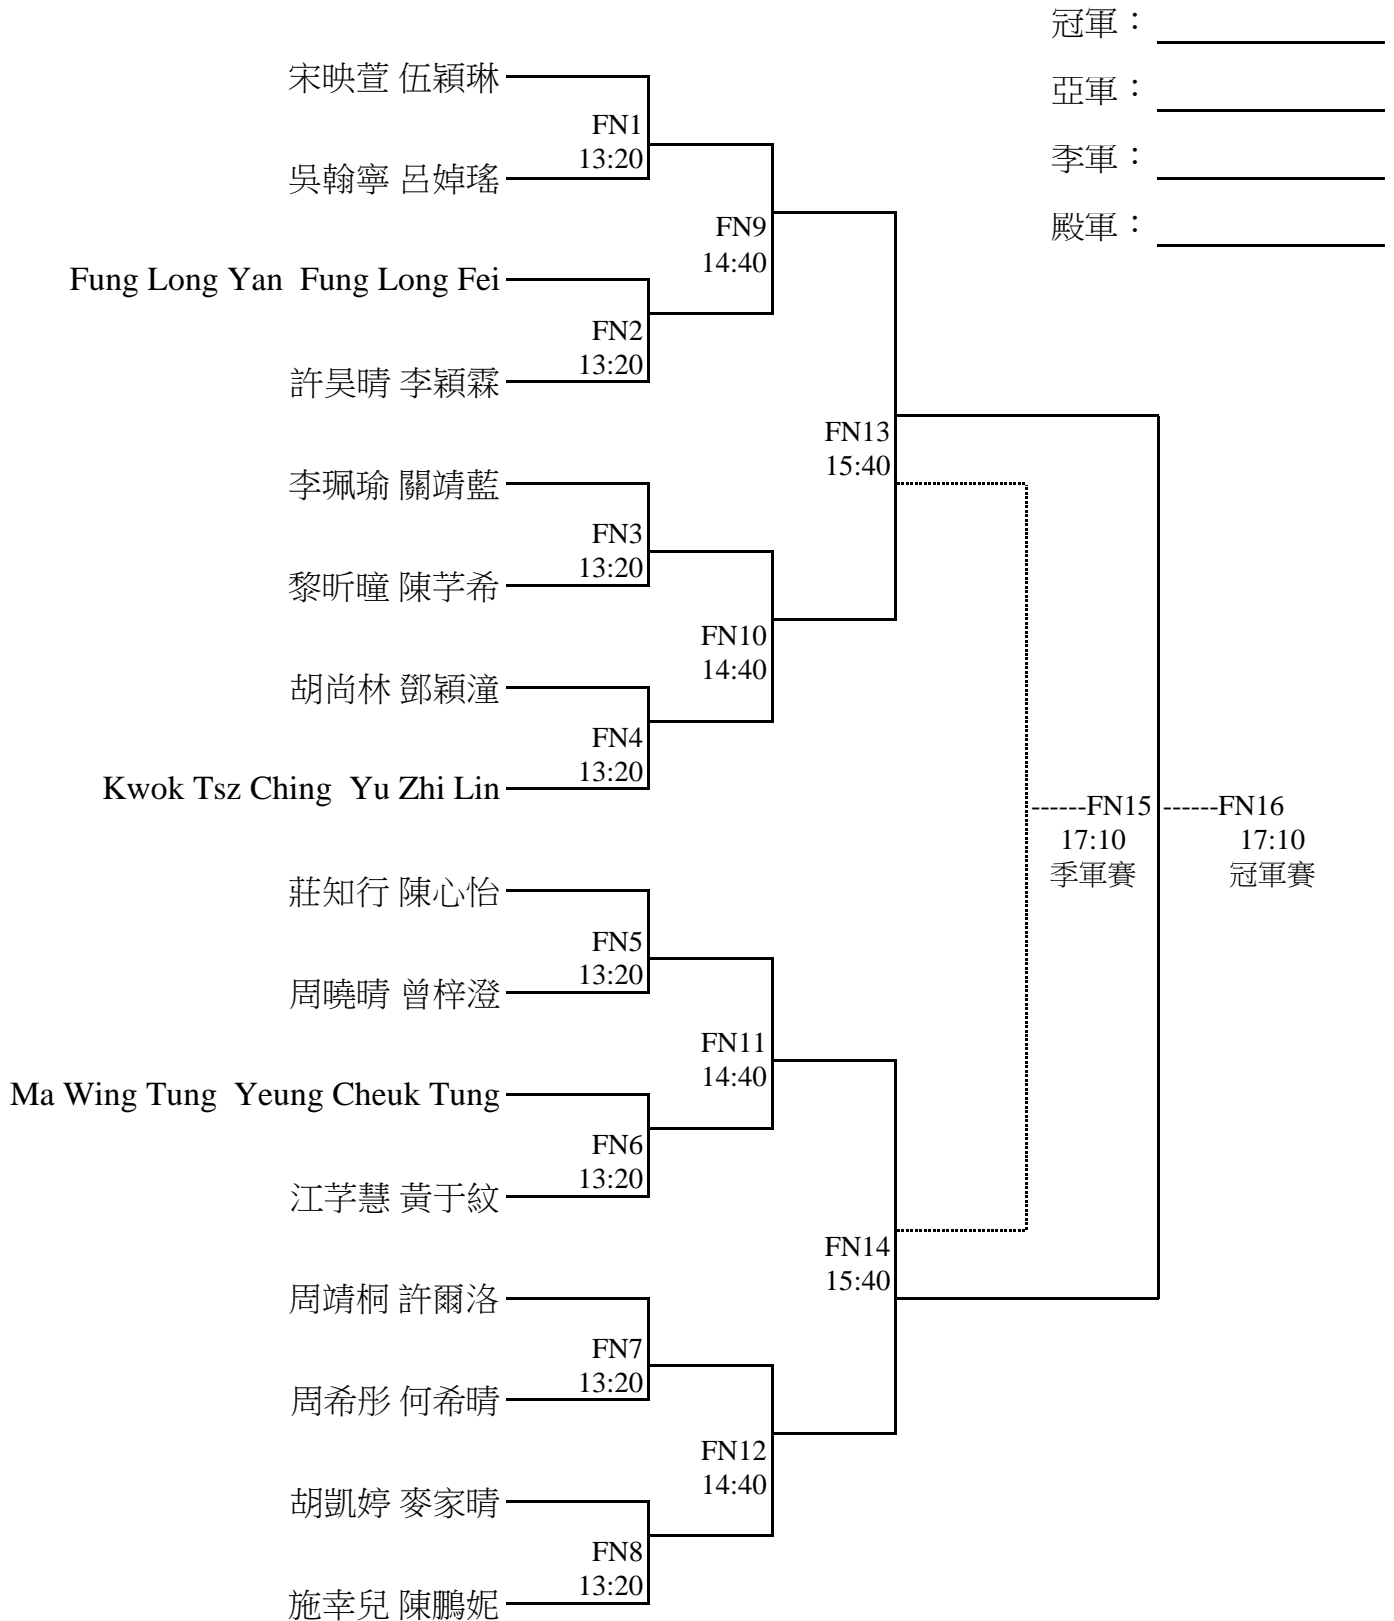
冠軍：
亞軍：
季軍：
殿軍：

宋映萱 伍穎琳
FN1
13:20
吳翰寧 呂婥瑤
FN9
14:40
Fung Long Yan Fung Long Fei
FN2
13:20
許昊晴 李穎霖
FN13
15:40
李珮瑜 關靖藍
FN3
13:20
黎昕曈 陳芓希
FN10
14:40
胡尚林 鄧穎潼
FN4
13:20
Kwok Tsz Ching Yu Zhi Lin
------FN15
17:10
季軍賽
------FN16
17:10
冠軍賽
莊知行 陳心怡
FN5
13:20
周曉晴 曾梓澄
FN11
14:40
Ma Wing Tung Yeung Cheuk Tung
FN6
13:20
江芓慧 黃于紋
FN14
15:40
周靖桐 許爾洛
FN7
13:20
周希彤 何希晴
FN12
14:40
胡凱婷 麥家晴
FN8
13:20
施幸兒 陳鵬妮